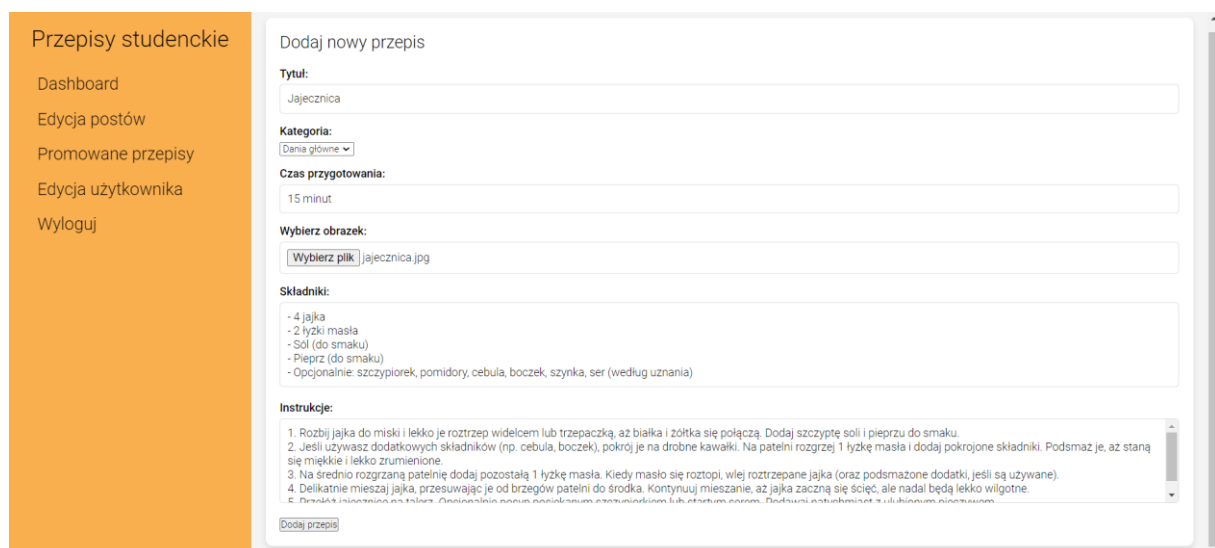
Przepisy studenckie

Dashboard

Edycja postów

Promowane przepisy

Edycja użytkownika

Wyloguj

Dodaj nowy przepis

Tytuł:

Jajecznica

Kategoria:

Dania główne

Czas przygotowania:

15 minut

Wybierz obrazek:

Wybierz plik jajecznica.jpg

Składniki:

- 4 jajka
- 2 łyżki masła
- Sól (do smaku)
- Pieprz (do smaku)
- Opcjonalnie: szczypiorek, pomidory, cebula, boczek, szynka, ser (według uznania)

Instrukcje:

1. Rozbij jajka do miski i lekko je roztrzep widelcem lub trzepaczką, aż białka i żółtka się połączą. Dodaj szczyptę soli i pieprzu do smaku.
2. Jeśli używasz dodatkowych składników (np. cebula, boczek), pokrój je na drobne kawałki. Na patelni rozgrzej 1 łyżkę masła i dodaj pokrojone składniki. Podsmaż je, aż staną się miękkie i lekko zrumienione.
3. Na średnio rozgrzaną patelnię dodaj pozostałą 1 łyżkę masła. Kiedy masło się roztopi, wlej roztrzepane jajka (oraz podsmażone dodatki, jeśli są używane).
4. Delikatnie mieszaj jajka, przesuwając je od brzegów patelni do środka. Kontynuuj mieszanie, aż jajka zaczną się ściąć, ale nadal będą lekko wilgotne.
5. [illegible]

Dodaj przepis